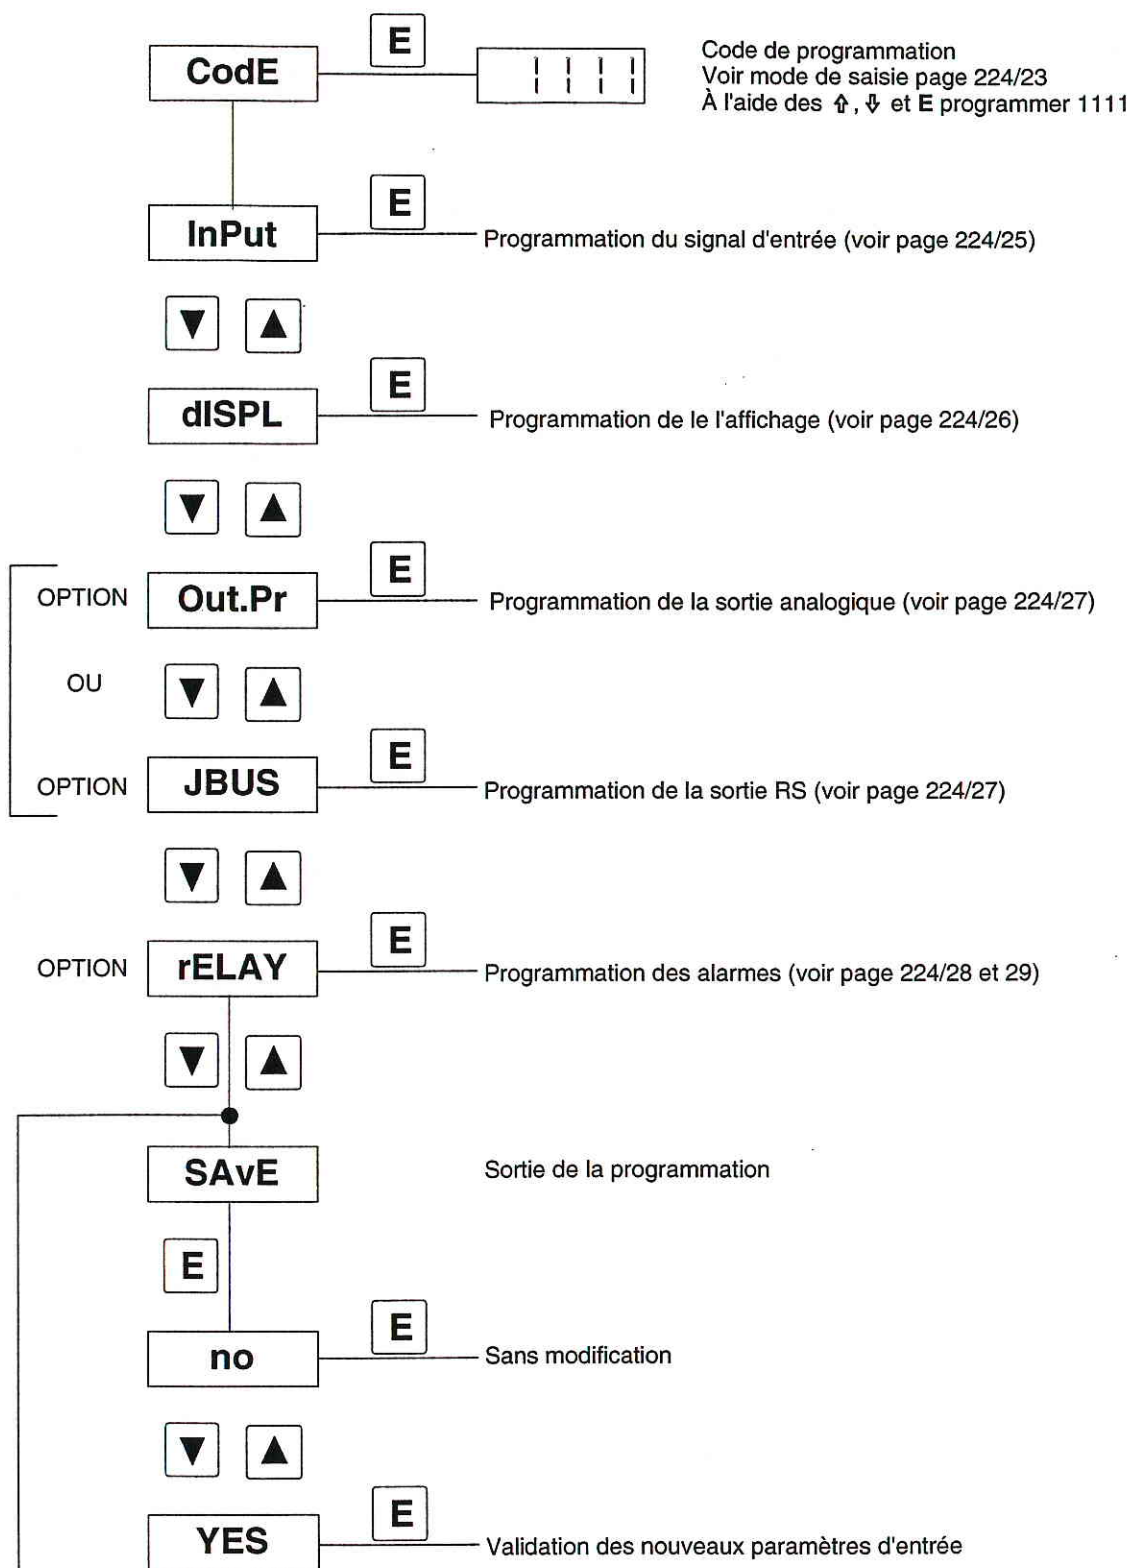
CodE

E

1111

Code de programmation
Voir mode de saisie page 224/23
À l'aide des ⇧, ⇩ et E programmer 1111

InPut

E

Programmation du signal d'entrée (voir page 224/25)

▼ ▲

dISPL

E

Programmation de le l'affichage (voir page 224/26)

▼ ▲

OPTION

Out.Pr

E

Programmation de la sortie analogique (voir page 224/27)

OU

▼ ▲

OPTION

JBUS

E

Programmation de la sortie RS (voir page 224/27)

▼ ▲

OPTION

rELAY

E

Programmation des alarmes (voir page 224/28 et 29)

▼ ▲

SAvE

Sortie de la programmation

E

no

E

Sans modification

▼ ▲

YES

E

Validation des nouveaux paramètres d'entrée